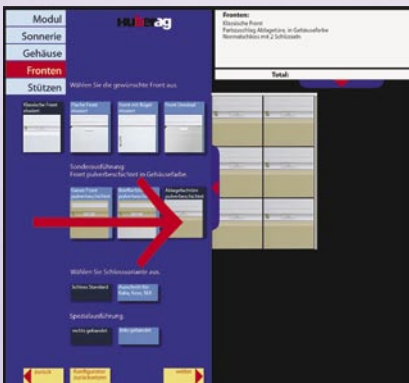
Modul
Sonnerie
Gehäuse
Fronten
Stützen

HUBERag

Wählen Sie die gewünschte Front aus.

Klassische Front einzeln
Flache Front einzeln
Front mit Bügel einzeln
Front Omnibus

Sonderausführung:
Front pulverbeschichtet in Gehäusefarbe.

Ganze Front pulverbeschichtet
Briefkasten pulverbeschichtet
Ablagefächer pulverbeschichtet

Wählen Sie Schlossvariante aus.

Schloss Standard
Ausschalt für Kaba, Keso, SEA

Spezialausführung.

rechts gebandet
links gebandet

zurück
Konfiguration zurücksetzen
weiter

Fronten:
Klassische Front
Fachzuschlag Ablagefächer, in Gehäusefarbe
Normalschloss mit 2 Schlüsseln

Total: